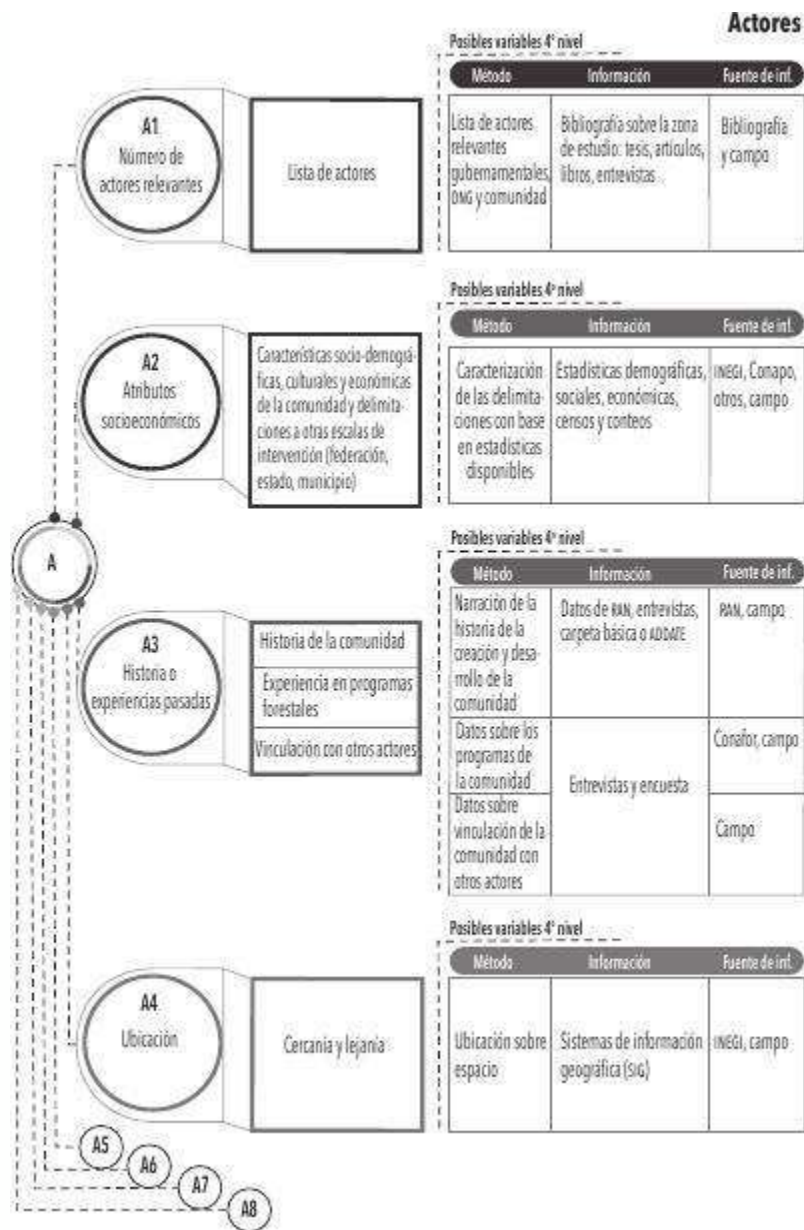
Actores

A

A1
Número de actores relevantes

Lista de actores

Posibles variables 4° nivel

| Método | Información | Fuente de inf. |
|---|---|---|
| Lista de actores relevantes gubernamentales, ONG y comunidad | Bibliografía sobre la zona de estudio: tesis, artículos, libros, entrevistas | Bibliografía y campo |

A2
Atributos socioeconómicos

Características socio-demográficas, culturales y económicas de la comunidad y delimitaciones a otras escalas de intervención (federación, estado, municipio)

Posibles variables 4° nivel

| Método | Información | Fuente de inf. |
|---|---|---|
| Caracterización de las delimitaciones con base en estadísticas disponibles | Estadísticas demográficas, sociales, económicas, censos y conteos | INEGI, Conapo, otros, campo |

A3
Historia o experiencias pasadas

Historia de la comunidad

Experiencia en programas forestales

Vinculación con otros actores

Posibles variables 4° nivel

| Método | Información | Fuente de inf. |
|---|---|---|
| Narración de la historia de la creación y desarrollo de la comunidad | Datos de RAN, entrevistas, carpeta básica o ADDATE | RAN, campo |
| Datos sobre los programas de la comunidad | Entrevistas y encuesta | Conafor, campo |
| Datos sobre vinculación de la comunidad con otros actores | | Campo |

A4
Ubicación

Cercanía y lejanía

Posibles variables 4° nivel

| Método | Información | Fuente de inf. |
|---|---|---|
| Ubicación sobre espacio | Sistemas de información geográfica (SIG) | INEGI, campo |

A5
A6
A7
A8